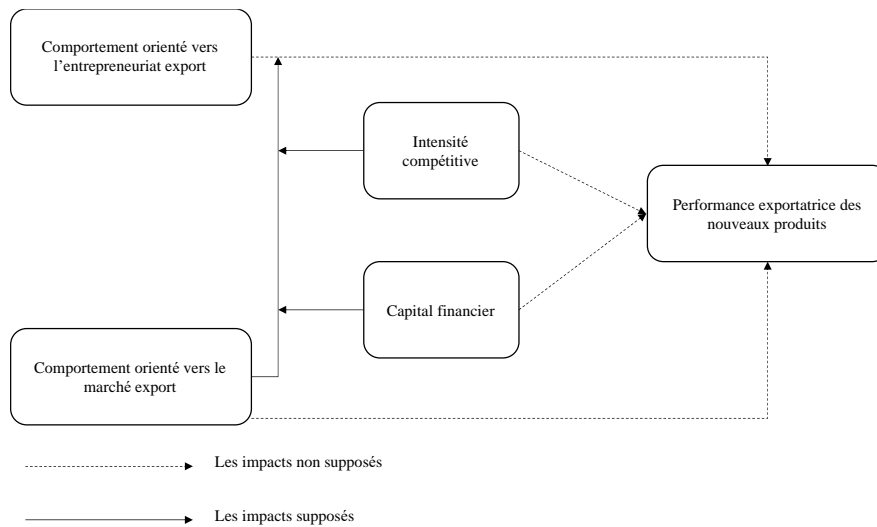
Comportement orienté vers l'entrepreneuriat export

Intensité compétitive

Performance exportatrice des nouveaux produits

Capital financier

Comportement orienté vers le marché export

Les impacts non supposés

Les impacts supposés